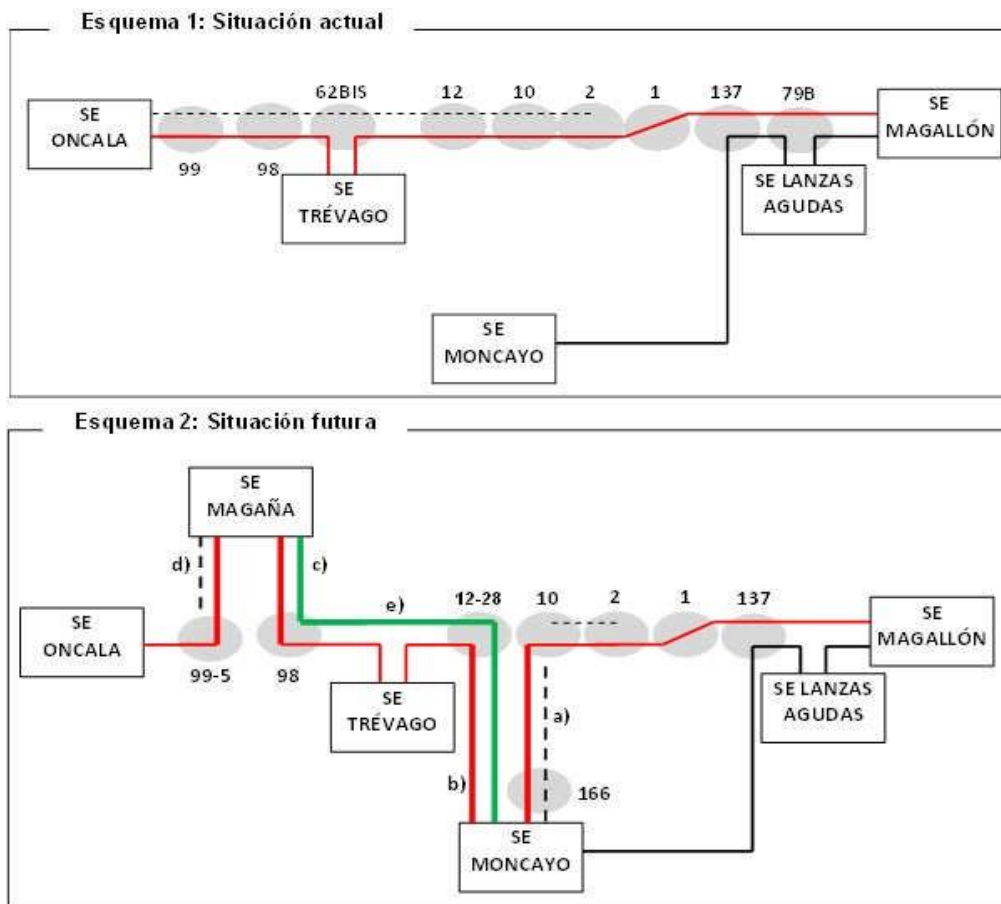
Esquema 1: Situación actual

SE ONCALA

62BIS 12 10 2 1 137 79B

SE MAGALLÓN

99 98

SE TRÉVAGO

SE LANZAS AGUDAS

SE MONCAYO

Esquema 2: Situación futura

SE MAGAÑA

d) c)

e) 12-28 10 2 1 137

SE ONCALA

SE MAGALLÓN

99-5 98

SE TRÉVAGO

SE LANZAS AGUDAS

a)

b) 166

SE MONCAYO